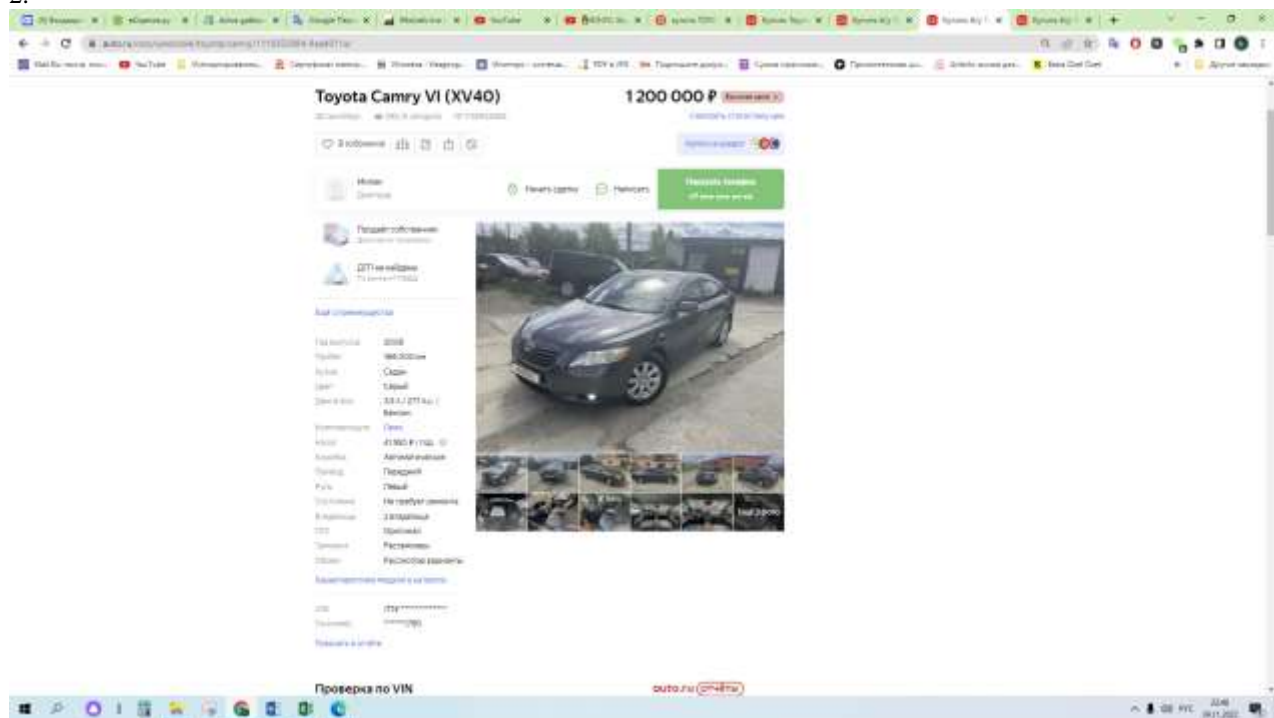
2.

Toyota Camry VI (XV40)

1 200 000 ₽

Начать сделку

Написать

Показать телефон

Продаёт собственник

ДТП не найдены

Год выпуска 2008

Пробег

Кузов Седан

Цвет Серый

Двигатель

Бензин

Комплектация

Налог

Коробка Автоматическая

Привод Передний

Руль Левый

Состояние Не требует ремонта

Владельцы 3 владельца

ПТС Оригинал

Таможня Растаможен

Обмен Рассмотрю варианты

VIN

Госномер

Проверка по VIN

auto.ru отчёты